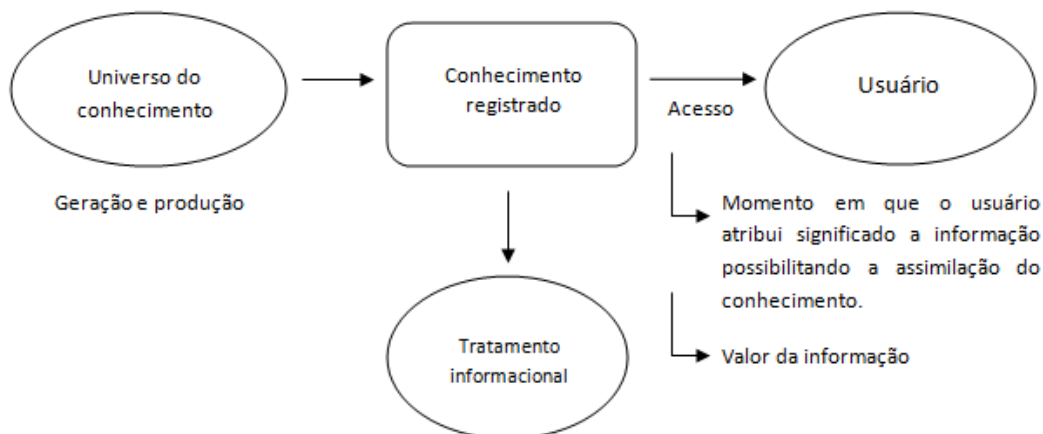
Universo do conhecimento

Conhecimento registrado

Usuário

Acesso

Geração e produção

Momento em que o usuário atribui significado a informação possibilitando a assimilação do conhecimento.

Tratamento informacional

Valor da informação